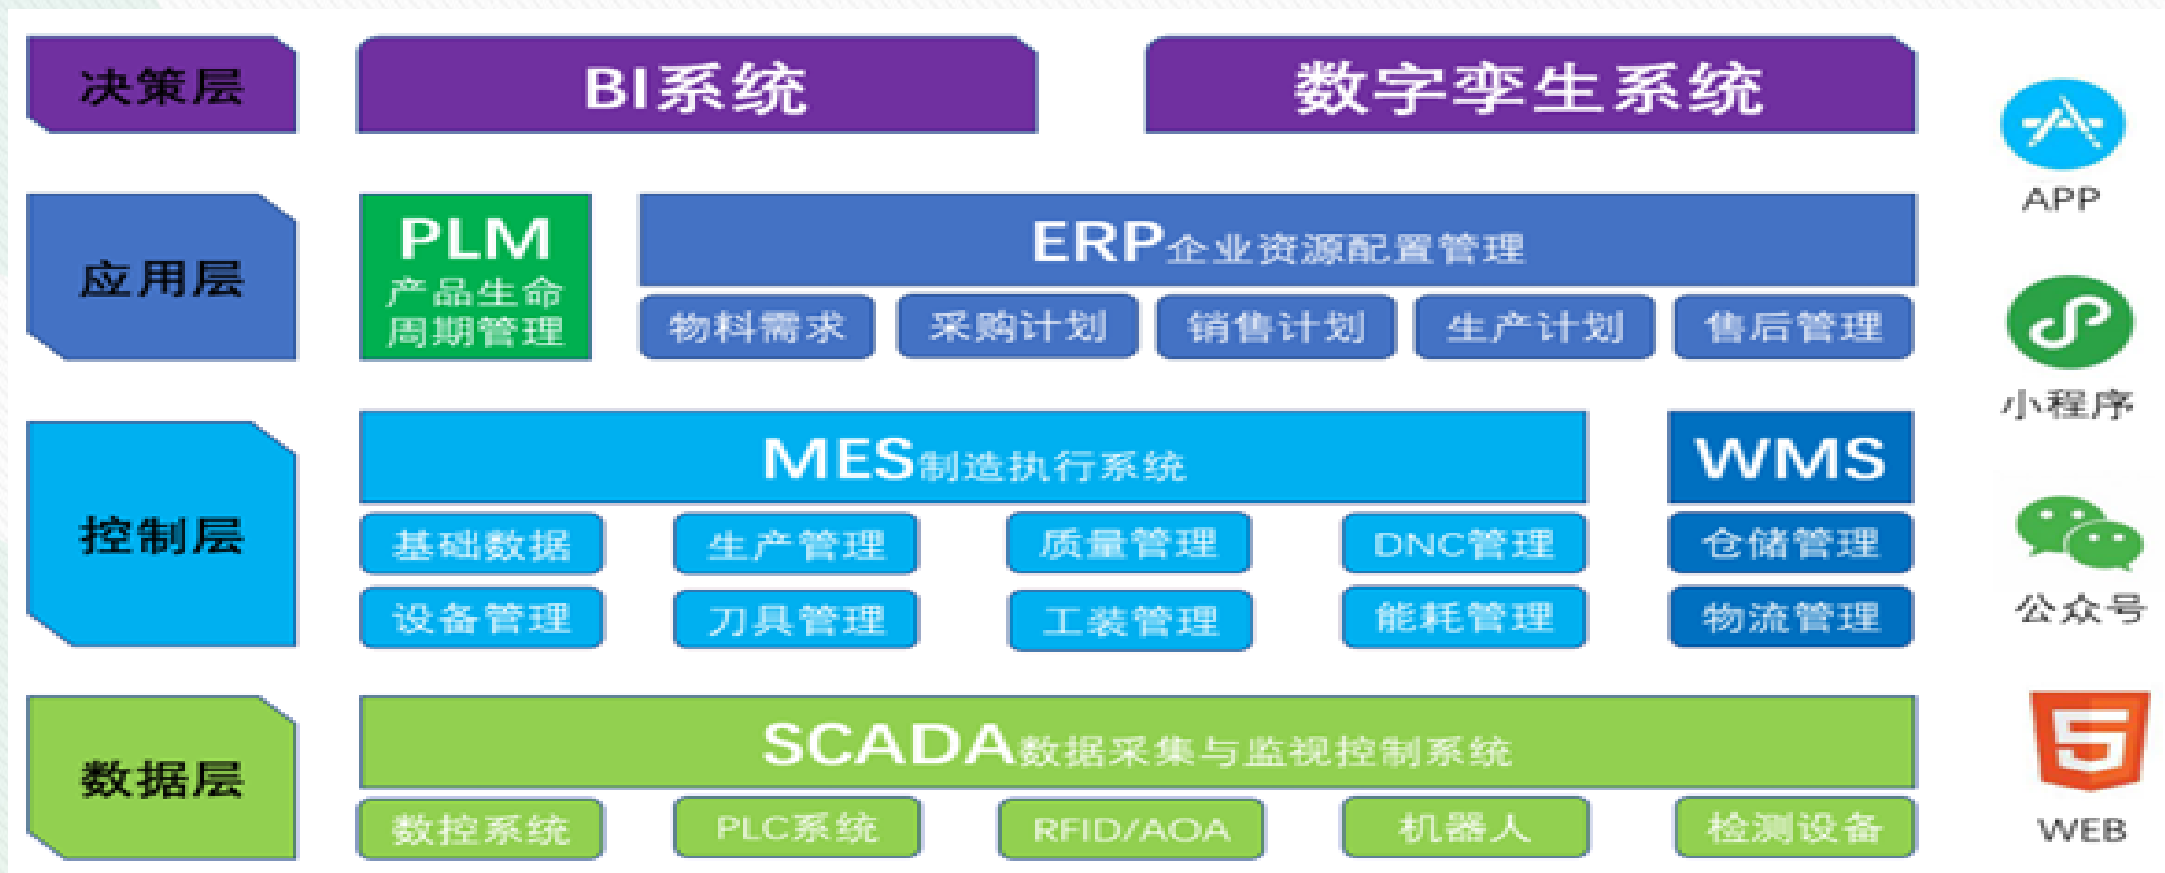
决策层

BI系统

数字孪生系统

APP

应用层

PLM
产品生命周期管理

ERP企业资源配置管理

物料需求

采购计划

销售计划

生产计划

售后管理

小程序

控制层

MES制造执行系统

WMS

基础数据

生产管理

质量管理

DNC管理

仓储管理

设备管理

刀具管理

工装管理

能耗管理

物流管理

公众号

数据层

SCADA数据采集与监视控制系统

数控系统

PLC系统

RFID/AOA

机器人

检测设备

5

WEB